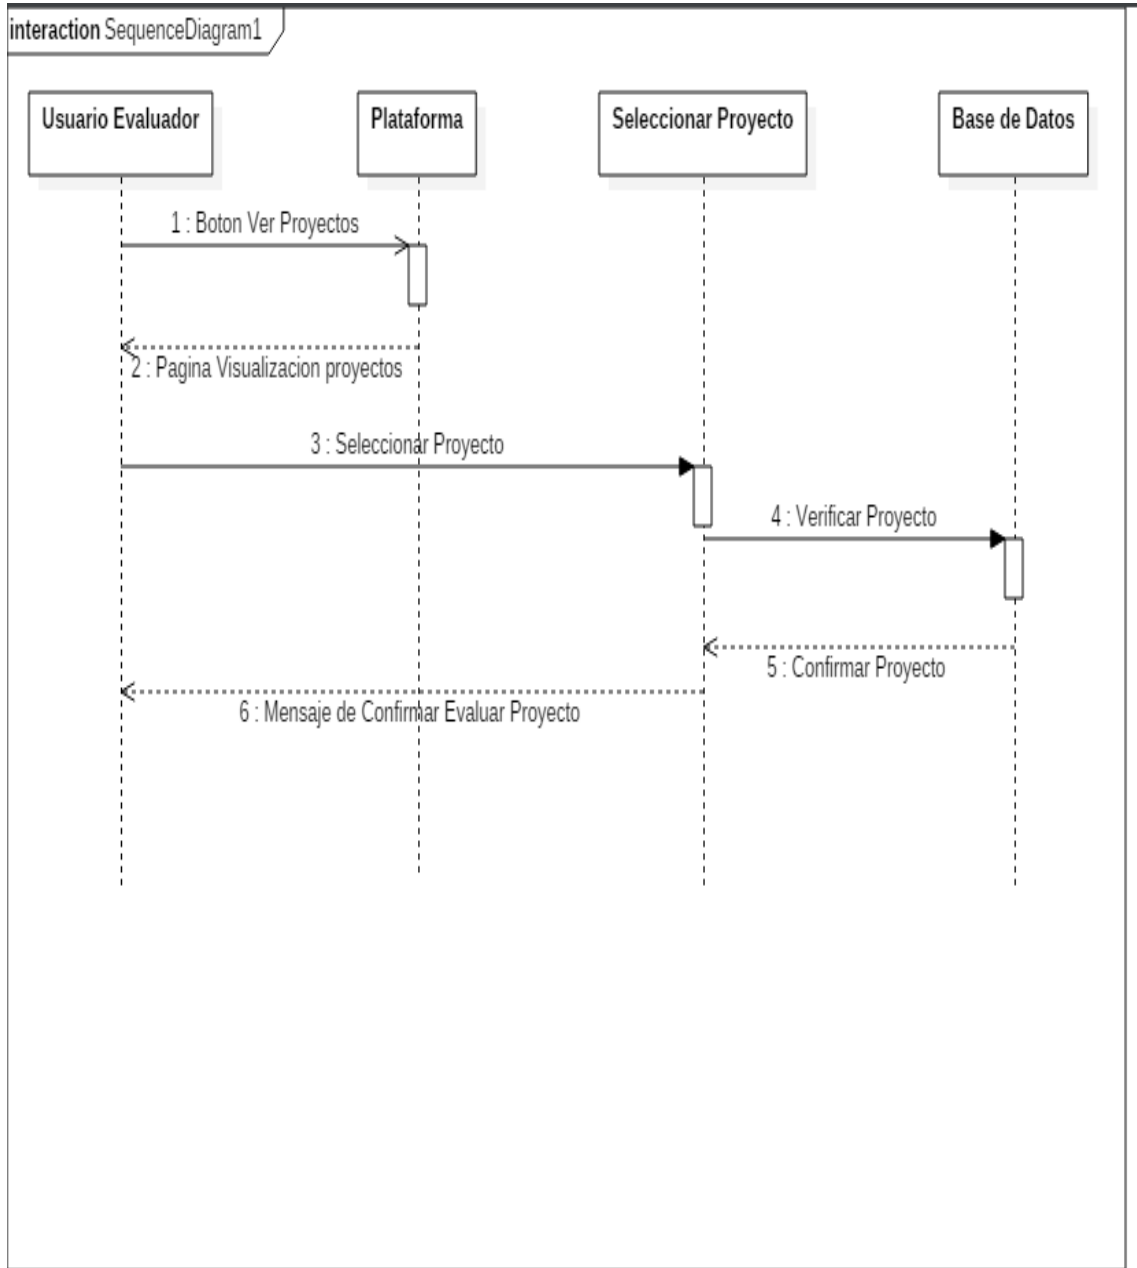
interaction SequenceDiagram1

Usuario Evaluador

Plataforma

Seleccionar Proyecto

Base de Datos

1 : Boton Ver Proyectos

2 : Pagina Visualizacion proyectos

3 : Seleccionar Proyecto

4 : Verificar Proyecto

5 : Confirmar Proyecto

6 : Mensaje de Confirmar Evaluar Proyecto